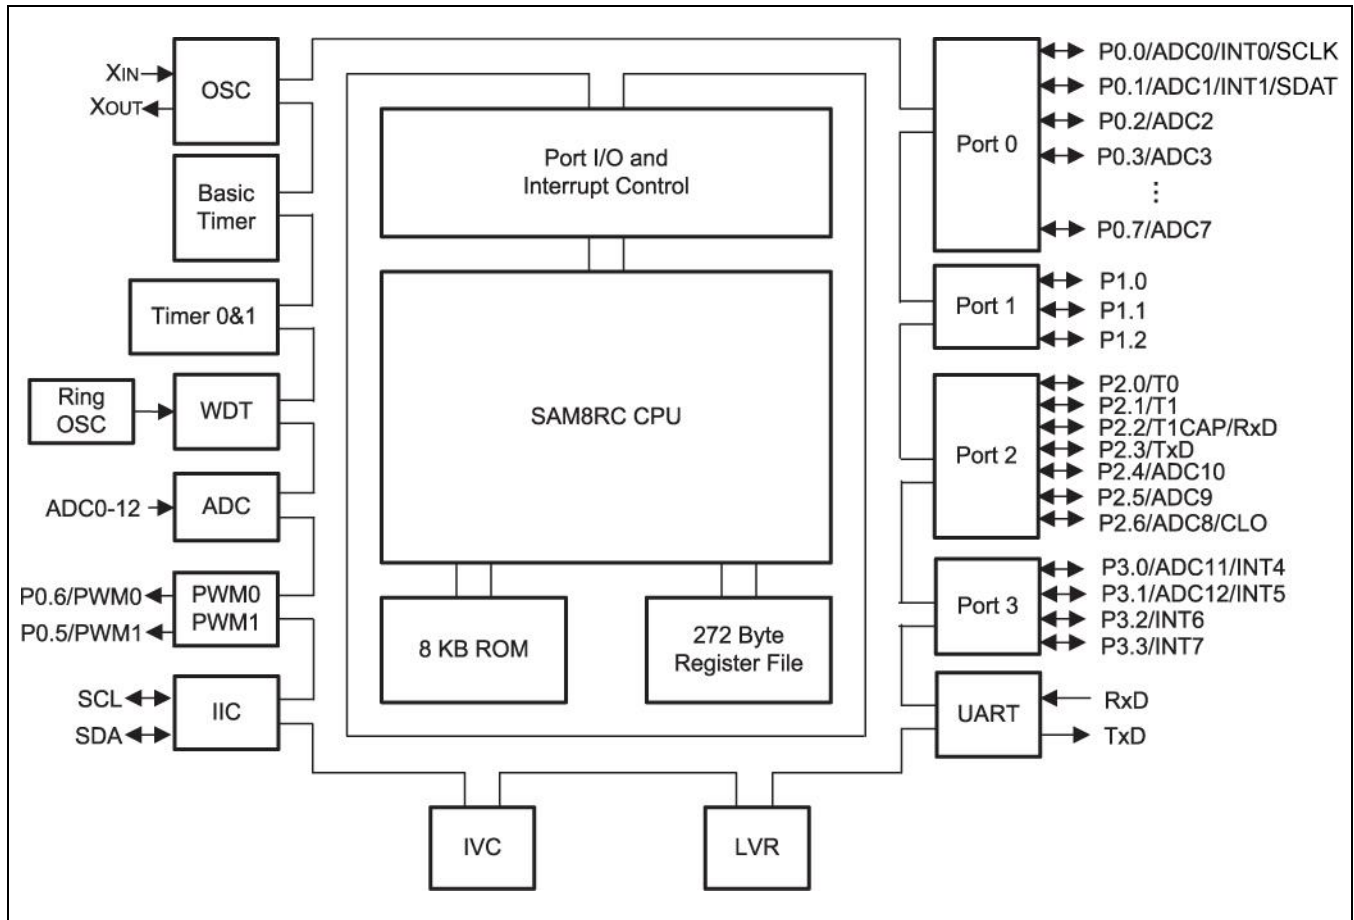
XIN
XOUT
OSC
Basic Timer
Timer 0&1
Ring OSC
WDT
ADC0-12
ADC
P0.6/PWM0
P0.5/PWM1
PWM0
PWM1
SCL
SDA
IIC
Port I/O and Interrupt Control
SAM8RC CPU
8 KB ROM
272 Byte Register File
IVC
LVR
Port 0
P0.0/ADC0/INT0/SCLK
P0.1/ADC1/INT1/SDAT
P0.2/ADC2
P0.3/ADC3
⋮
P0.7/ADC7
Port 1
P1.0
P1.1
P1.2
Port 2
P2.0/T0
P2.1/T1
P2.2/T1CAP/RxD
P2.3/TxD
P2.4/ADC10
P2.5/ADC9
P2.6/ADC8/CLO
Port 3
P3.0/ADC11/INT4
P3.1/ADC12/INT5
P3.2/INT6
P3.3/INT7
UART
RxD
TxD